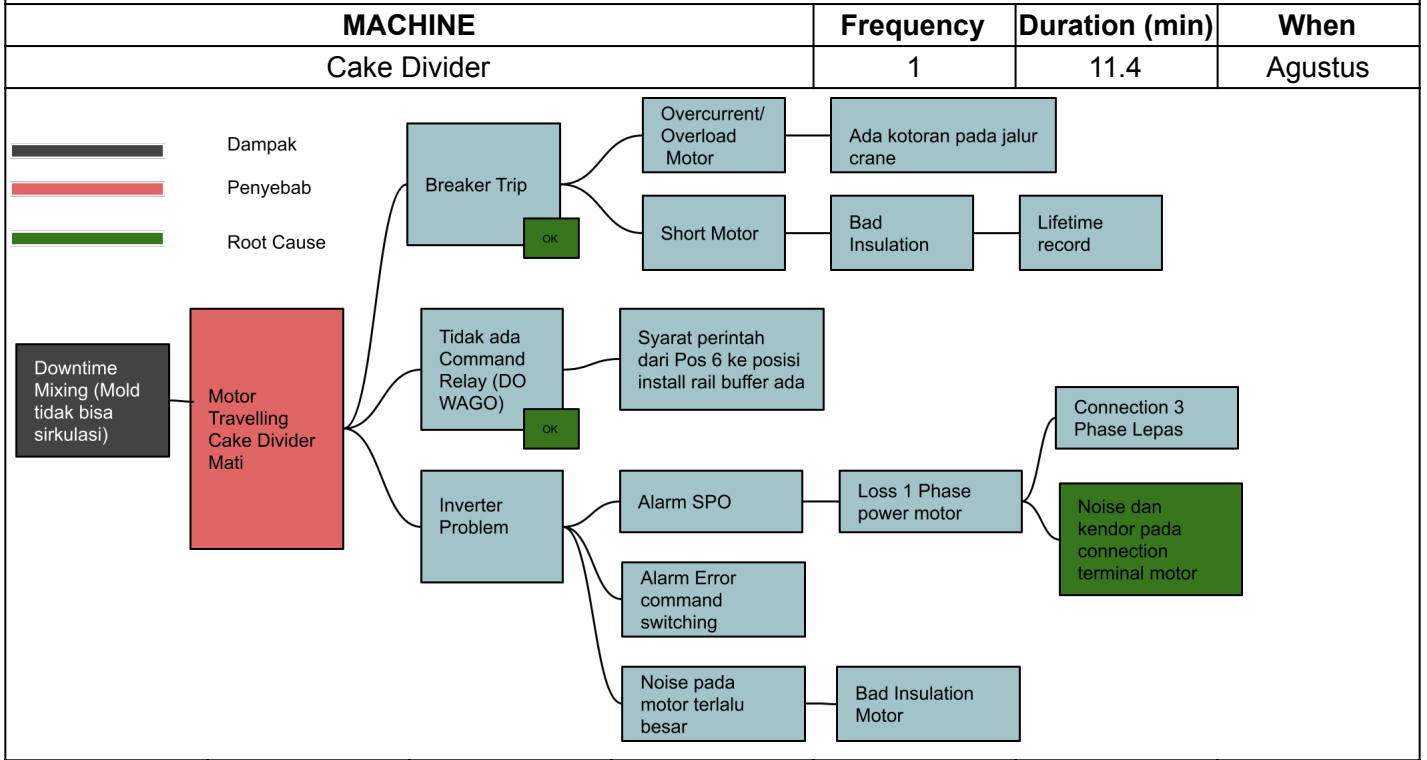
| MACHINE | Frequency | Duration (min) | When |
|---|---|---|---|
| Cake Divider | 1 | 11.4 | Agustus |

Dampak

Penyebab

Root Cause

Downtime Mixing (Mold tidak bisa sirkulasi)

Motor Travelling Cake Divider Mati

Breaker Trip

OK

Overcurrent/ Overload Motor

Ada kotoran pada jalur crane

Short Motor

Bad Insulation

Lifetime record

Tidak ada Command Relay (DO WAGO)

OK

Syarat perintah dari Pos 6 ke posisi install rail buffer ada

Inverter Problem

Alarm SPO

Loss 1 Phase power motor

Connection 3 Phase Lepas

Noise dan kendor pada connection terminal motor

Alarm Error command switching

Noise pada motor terlalu besar

Bad Insulation Motor